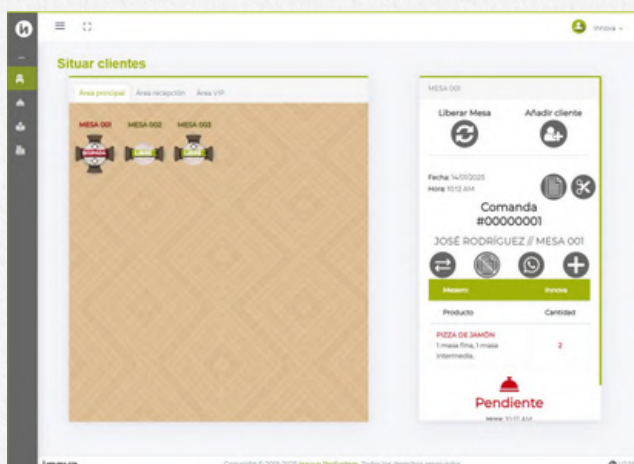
Innova

Situar clientes

Área principal | Área recepción | Área VIP

MESA 001 | MESA 002 | MESA 003

MESA 001

Liberar Mesa | Añadir cliente

Fecha: 14/01/2025
Hora: 10:12 AM

Comanda
#00000001

JOSÉ RODRÍGUEZ // MESA 001

| Mesero | Innova |
|---|---|
| Producto | Cantidad |
| PIZZA DE JAMÓN 1 masa fina, 1 masa intermedia. | 2 |

Pendiente

Hora: 10:17 AM

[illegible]